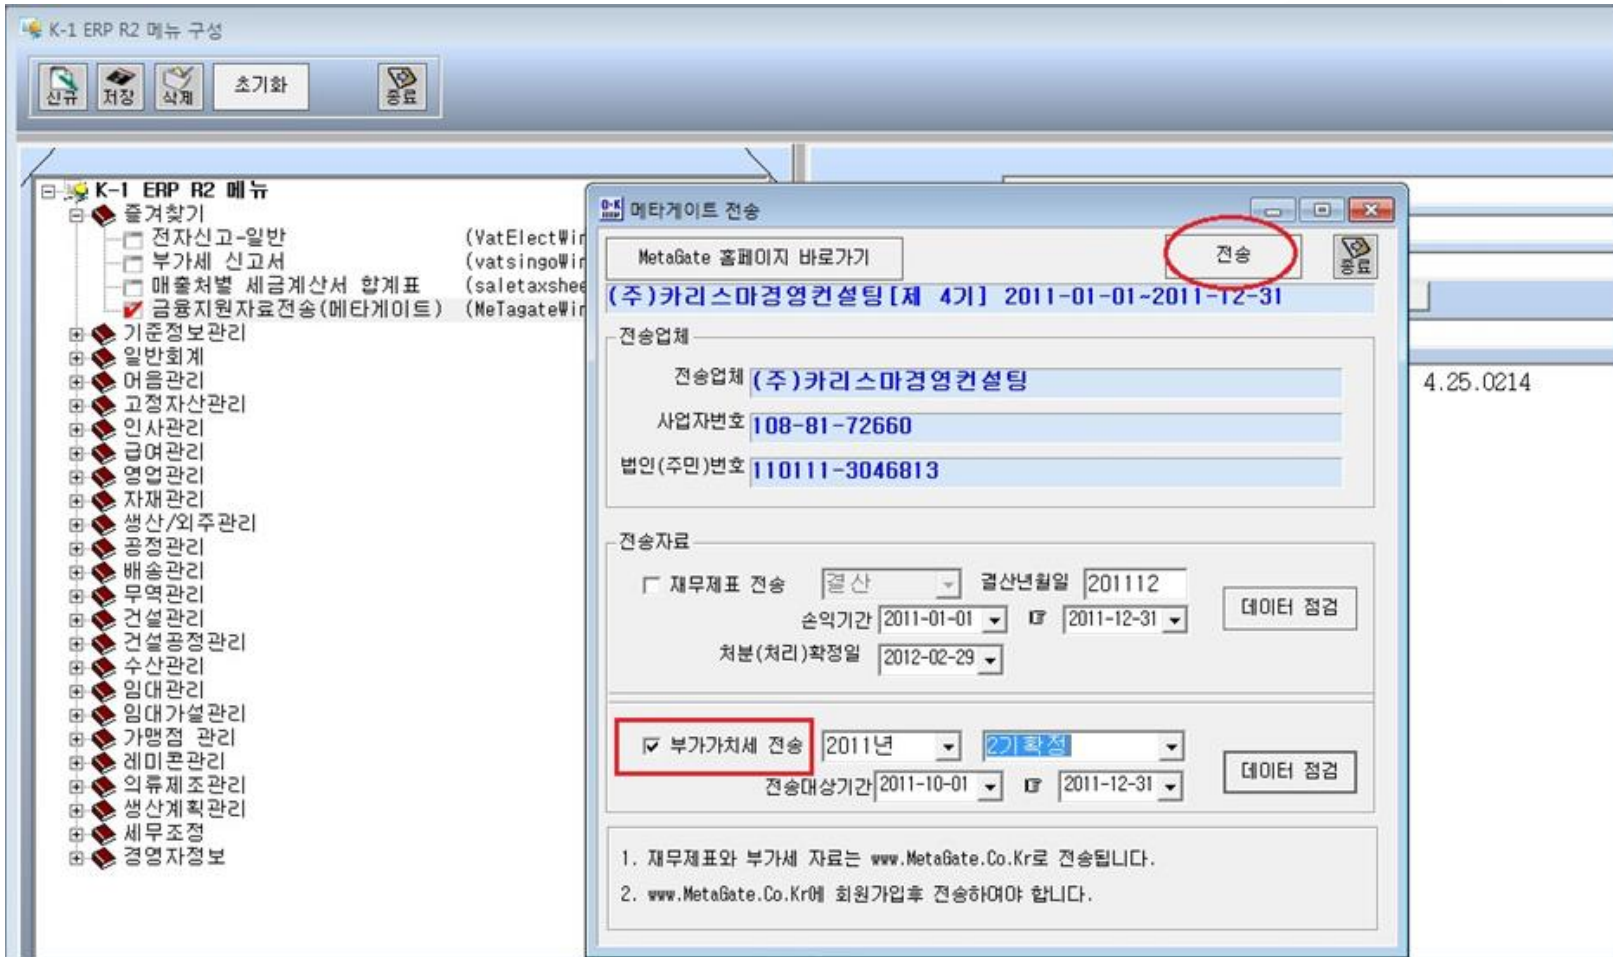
K-1 ERP R2 메뉴 구성

신규 저장 삭제 초기화 종료

K-1 ERP R2 메뉴
즐겨찾기
전자신고-일반 (VatElectWin
부가세 신고서 (vatsingoWin
매출처별 세금계산서 합계표 (saletaxshee
금융지원자료전송(메타게이트) (MeTagateWin
기준정보관리
일반회계
어음관리
고정자산관리
인사관리
급여관리
영업관리
자재관리
생산/외주관리
공정관리
배송관리
무역관리
건설관리
건설공정관리
수산관리
임대관리
임대가설관리
가맹점 관리
레미콘관리
의류제조관리
생산계획관리
세무조정
경영자정보

메타게이트 전송

MetaGate 홈페이지 바로가기 전송 종료

(주)카리스마경영컨설팅[제 4기] 2011-01-01~2011-12-31

전송업체
전송업체 (주)카리스마경영컨설팅
사업자번호 108-81-72660
법인(주민)번호 110111-3046813

전송자료
재무제표 전송 결산 결산년월일 201112
손익기간 2011-01-01 2011-12-31 데이터 점검
처분(처리)확정일 2012-02-29

부가가치세 전송 2011년 2기확정
전송대상기간 2011-10-01 2011-12-31 데이터 점검

1. 재무제표와 부가세 자료는 www.MetaGate.Co.Kr로 전송됩니다.
2. www.MetaGate.Co.Kr에 회원가입후 전송하여야 합니다.

4.25.0214